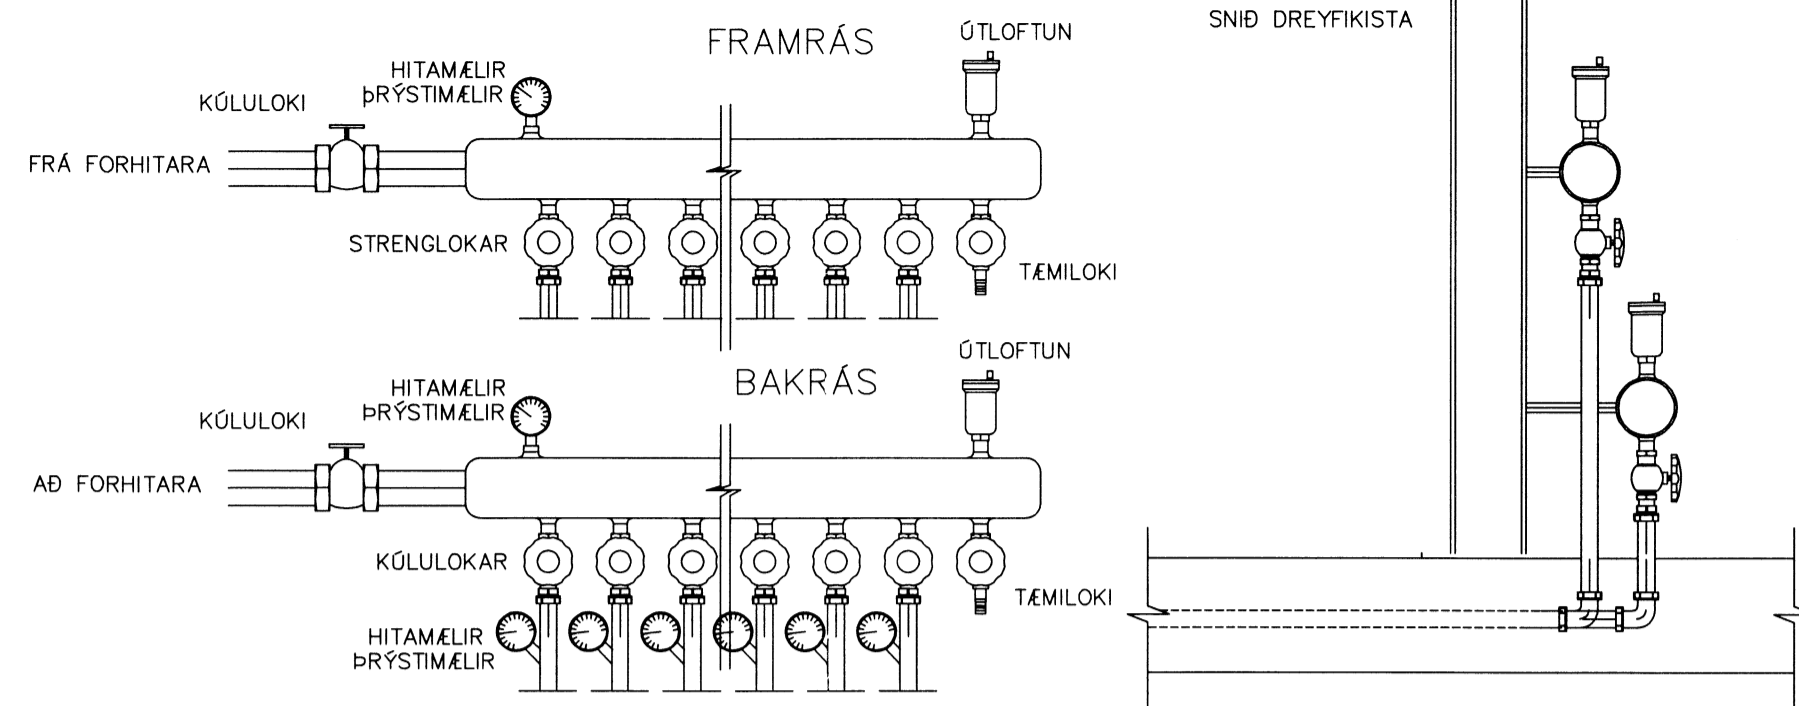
FRAMRÁS

ÚTLOFTUN

HITAMÆLIR
ÞRÝSTIMÆLIR

KÚLULOKI

FRÁ FORHITARA

STRENGLOKAR

TÆMILOKI

ÚTLOFTUN

BAKRÁS

HITAMÆLIR
ÞRÝSTIMÆLIR

KÚLULOKI

AÐ FORHITARA

KÚLULOKAR

TÆMILOKI

HITAMÆLIR
ÞRÝSTIMÆLIR

SNIÐ DREYFIKISTA